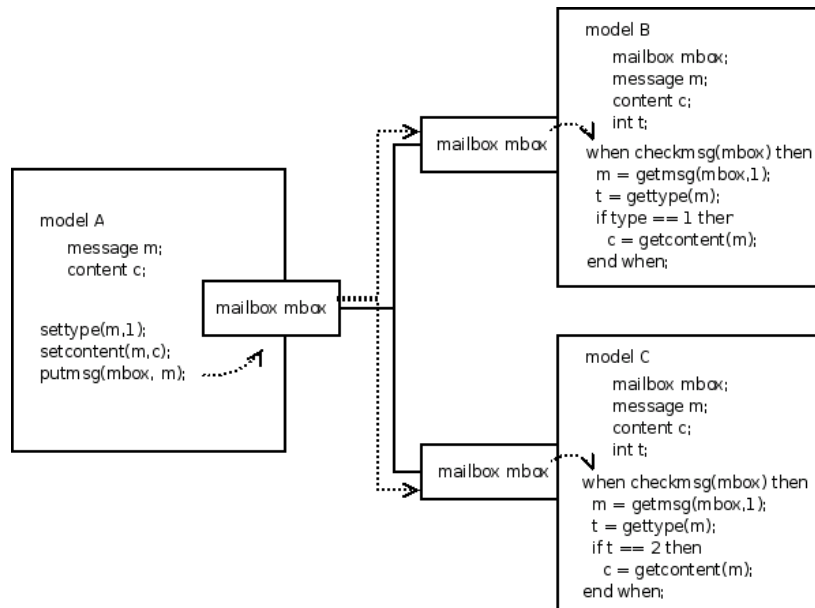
model B
mailbox mbox;
message m;
content c;
int t;
when checkmsg(mbox) then
m = getmsg(mbox,1);
t = gettype(m);
if type == 1 ther
c = getcontent(m);
end when;

mailbox mbox

model A
message m;
content c;

settype(m,1);
setcontent(m,c);
putmsg(mbox, m);

mailbox mbox

model C
mailbox mbox;
message m;
content c;
int t;
when checkmsg(mbox) then
m = getmsg(mbox,1);
t = gettype(m);
if t == 2 then
c = getcontent(m);
end when;

mailbox mbox